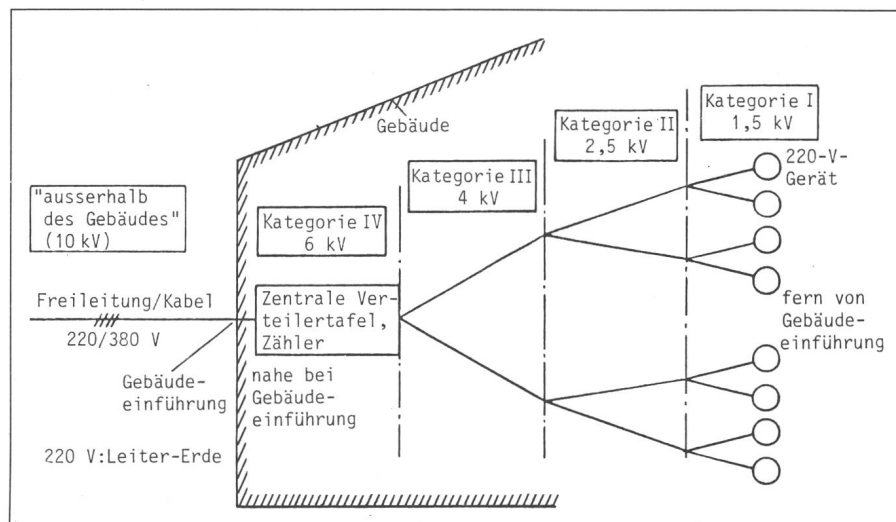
Gebäude

"ausserhalb des Gebäudes" (10 kV)

Kategorie IV 6 kV

Kategorie III 4 kV

Kategorie II 2,5 kV

Kategorie I 1,5 kV

220-V-Gerät

Freileitung/Kabel

220/380 V

Zentrale Verteilertafel, Zähler

fern von Gebäudeeinführung

Gebäudeeinführung

nahe bei Gebäudeeinführung

220 V:Leiter-Erde